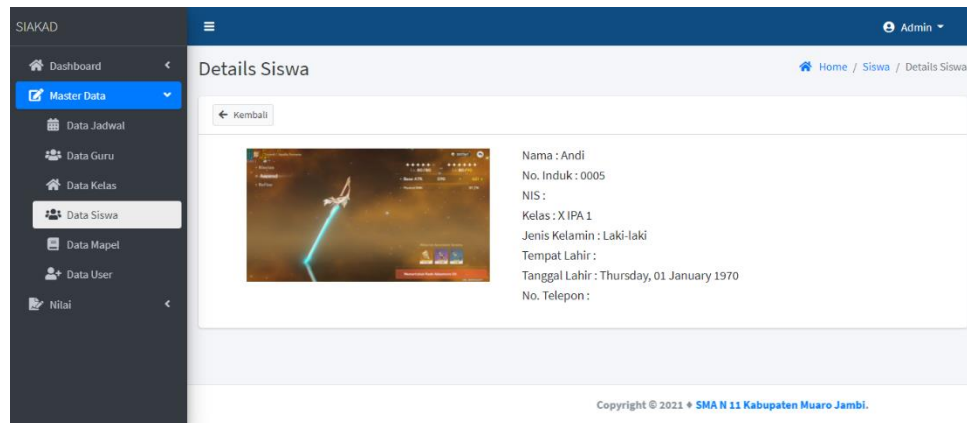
SIAKAD

Dashboard

Master Data

Data Jadwal

Data Guru

Data Kelas

Data Siswa

Data Mapel

Data User

Nilai

Admin

Details Siswa

Home / Siswa / Details Siswa

← Kembali

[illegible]

Nama : Andi

No. Induk : 0005

NIS :

Kelas : X IPA 1

Jenis Kelamin : Laki-laki

Tempat Lahir :

Tanggal Lahir : Thursday, 01 January 1970

No. Telepon :

Copyright © 2021 ♦ SMA N 11 Kabupaten Muaro Jambi.